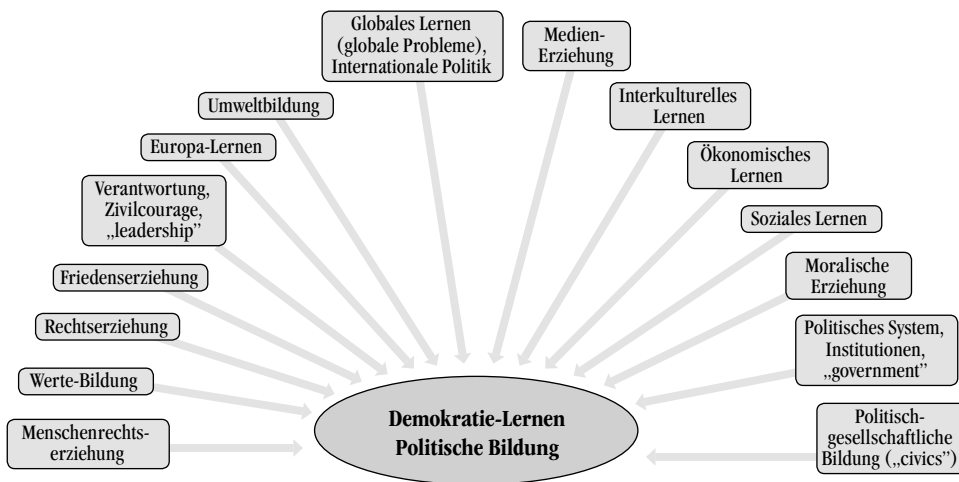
Globales Lernen (globale Probleme), Internationale Politik

Medien-Erziehung

Umweltbildung

Interkulturelles Lernen

Europa-Lernen

Ökonomisches Lernen

Verantwortung, Zivilcourage, „leadership"

Soziales Lernen

Friedenserziehung

Moralische Erziehung

Rechtserziehung

Politisches System, Institutionen, „government"

Werte-Bildung

Menschenrechts-erziehung

Demokratie-Lernen
Politische Bildung

Politisch-gesellschaftliche Bildung („civics")